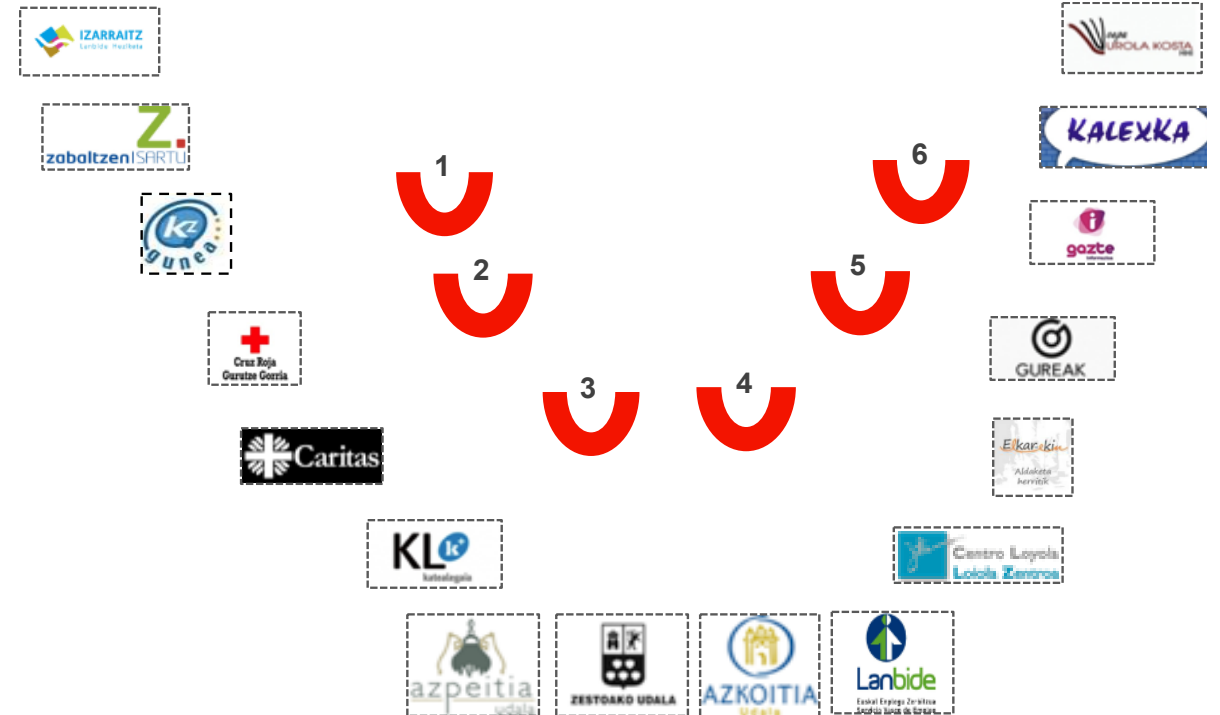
IZARRAITZ
Lanbide Heziketa

Z.
zabaltzen SARTU

KZ gunea

Cruz Roja
Gurutze Gorria

Caritas

KL k
katealegaia

azpeitia
udala

ZESTOAKO UDALA

AZKOITIA
Udala

Lanbide
Euskal Enplegu Zerbitzua
Servicio Vasco de Empleo

UROLA KOSTA

KALEXKA

gazte

GUREAK

Elkarrekin
Aldaketa herritik

Centro Loyola
Loiola Zentroa

1
2
3
4
5
6